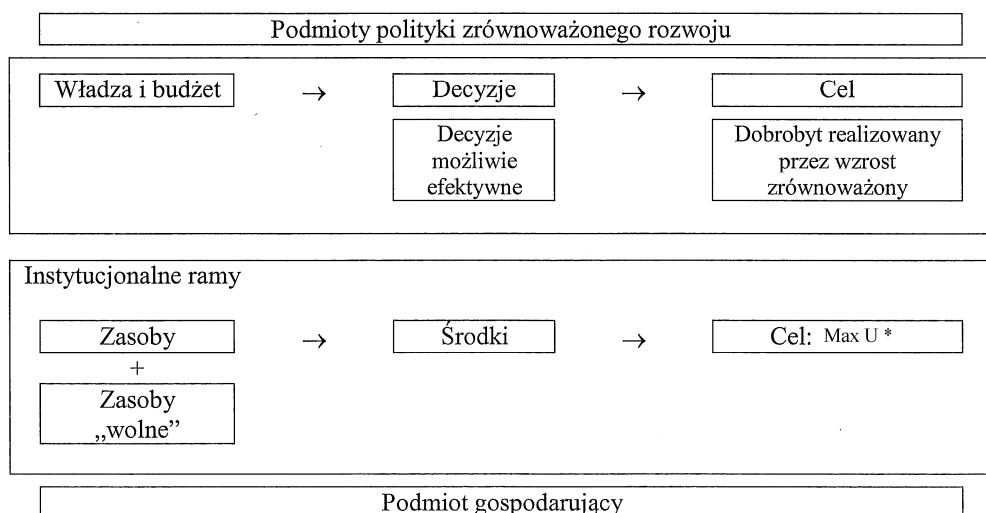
Podmioty polityki zrównoważonego rozwoju

Władza i budżet → Decyzje → Cel

Decyzje możliwie efektywne

Dobrobyt realizowany przez wzrost zrównoważony

Instytucjonalne ramy

Zasoby → Środki → Cel: Max U *

+

Zasoby „wolne"

Podmiot gospodarujący